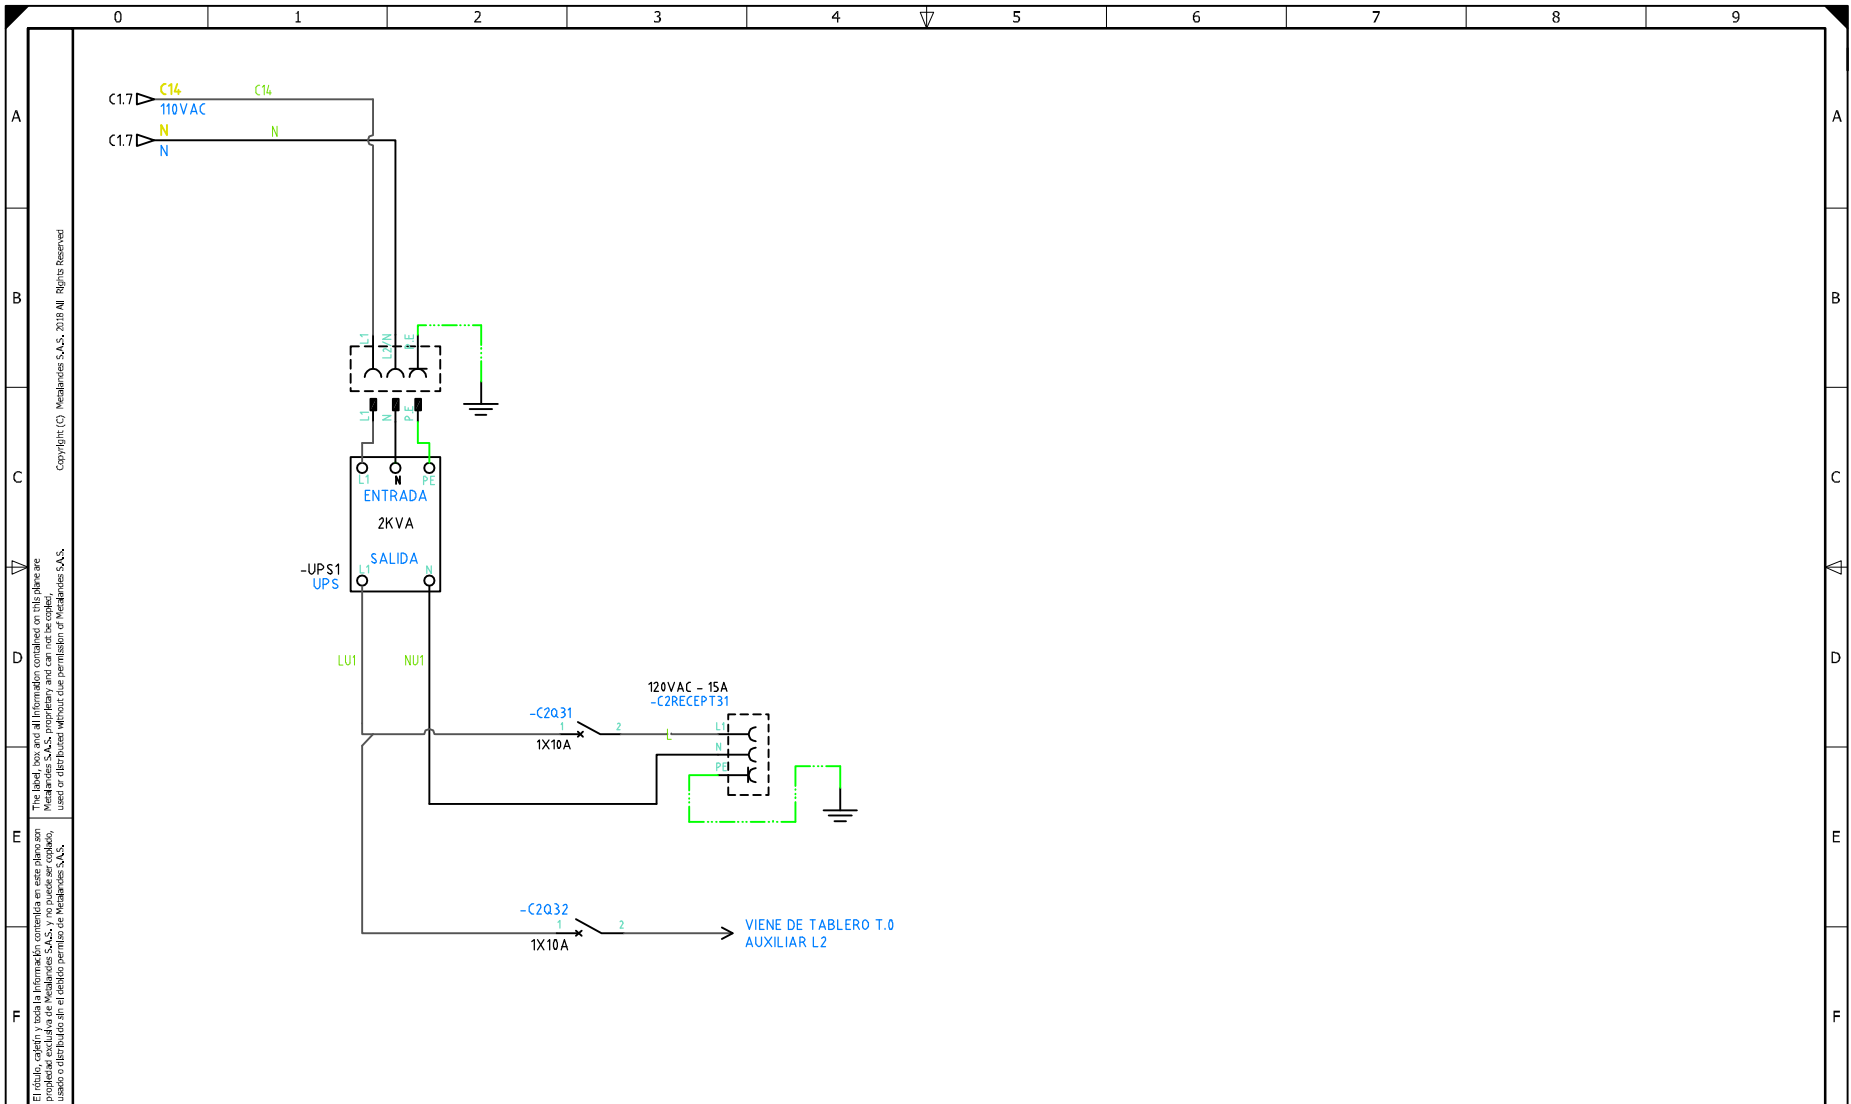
0 1 2 3 4 5 6 7 8 9

A B C D E F

Copyright (C) Metalandes S.A.S. 2018 All Rights Reserved

The label, box and all information contained on this plane are Metalandes S.A.S. proprietary and can not be copied, used or distributed without due permission of Metalandes S.A.S.

El rótulo, cajetín y toda la información contenida en este plano son propiedad exclusiva de Metalandes S.A.S. y no puede ser copiado, usado o distribuido sin el debido permiso de Metalandes S.A.S.

C1.7 C14 110VAC C14

C1.7 N N N

L1 L2/N PE

L1 N PE

L1 N PE
ENTRADA
2KVA
SALIDA
-UPS1
UPS
L1 N

LU1 NU1

120VAC - 15A
-C2RECEPT31

-C2Q31
1 2
1X10A
L
L1
N
PE

-C2Q32
1 2
1X10A

VIENE DE TABLERO T.0
AUXILIAR L2